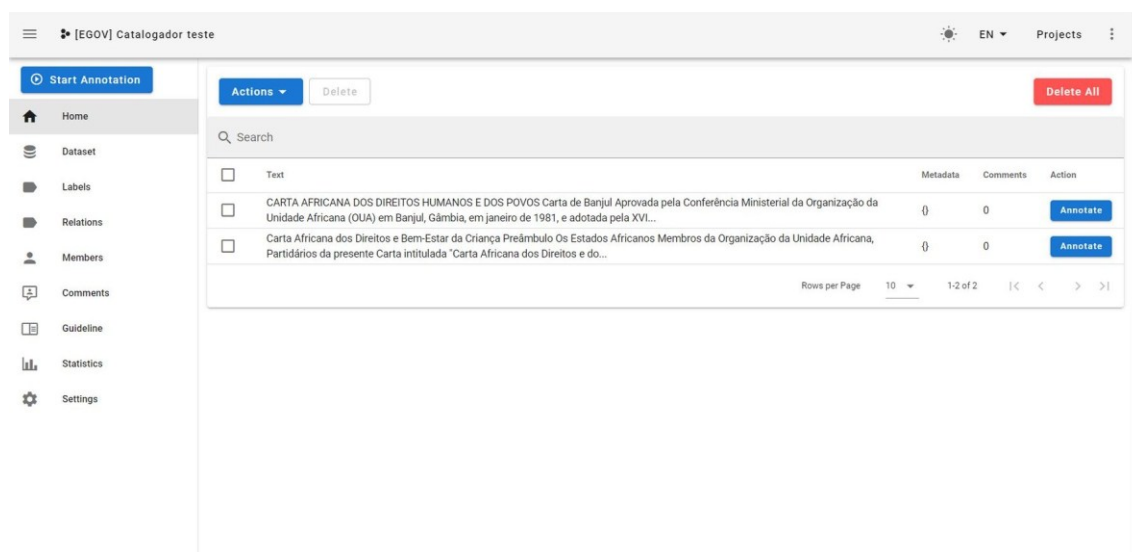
[EGOV] Catalogador teste

EN

Projects

Start Annotation

Home

Dataset

Labels

Relations

Members

Comments

Guideline

Statistics

Settings

Actions

Delete

Delete All

Search

| | Text | Metadata | Comments | Action |
|---|---|---|---|---|
| | CARTA AFRICANA DOS DIREITOS HUMANOS E DOS POVOS Carta de Banjul Aprovada pela Conferência Ministerial da Organização da Unidade Africana (OUA) em Banjul, Gâmbia, em janeiro de 1981, e adotada pela XVI... | {} | 0 | Annotate |
| | Carta Africana dos Direitos e Bem-Estar da Criança Preâmbulo Os Estados Africanos Membros da Organização da Unidade Africana, Partidários da presente Carta intitulada "Carta Africana dos Direitos e do... | {} | 0 | Annotate |

Rows per Page 10

1-2 of 2